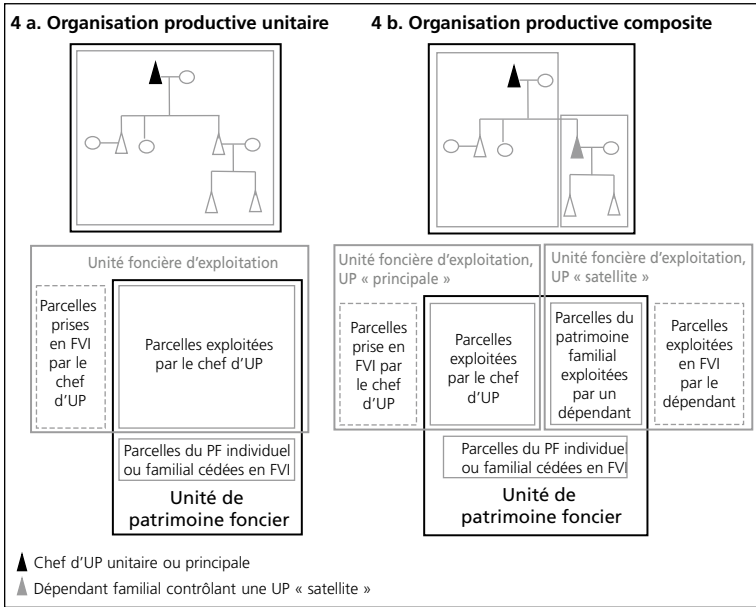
4 a. Organisation productive unitaire

Unité foncière d'exploitation

Parcelles prises en FVI par le chef d'UP

Parcelles exploitées par le chef d'UP

Parcelles du PF individuel ou familial cédées en FVI

Unité de patrimoine foncier

4 b. Organisation productive composite

Unité foncière d'exploitation, UP « principale »

Parcelles prise en FVI par le chef d'UP

Parcelles exploitées par le chef d'UP

Unité foncière d'exploitation, UP « satellite »

Parcelles du patrimoine familial exploitées par un dépendant

Parcelles exploitées en FVI par le dépendant

Parcelles du PF individuel ou familial cédées en FVI

Unité de patrimoine foncier

Chef d'UP unitaire ou principale

Dépendant familial contrôlant une UP « satellite »